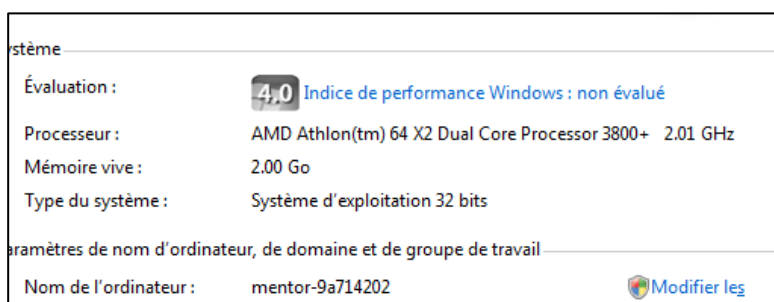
ystème

Évaluation : 4,0 Indice de performance Windows : non évalué

Processeur : AMD Athlon(tm) 64 X2 Dual Core Processor 3800+ 2.01 GHz

Mémoire vive : 2.00 Go

Type du système : Système d'exploitation 32 bits

aramètres de nom d'ordinateur, de domaine et de groupe de travail

Nom de l'ordinateur : mentor-9a714202 Modifier les